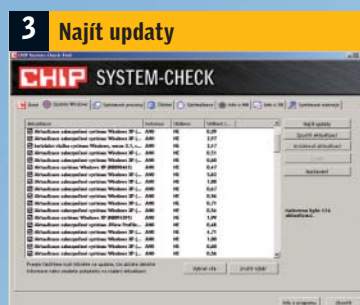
3 Najít updaty

CHIP SYSTEM-CHECK

Aktualizace zabezpečení systému Windows XP (...
Aktualizace zabezpečení systému Windows XP (...
Instalační služba systému Windows, verze 3.1, ...
Aktualizace zabezpečení systému Windows XP (...
Aktualizace zabezpečení systému Windows XP (...
Aktualizace zabezpečení systému Windows XP (...
Aktualizace zabezpečení systému Windows XP (...
Aktualizace zabezpečení systému Windows XP (...
Aktualizace zabezpečení systému Windows XP (...
Aktualizace zabezpečení systému Windows XP (...
Aktualizace zabezpečení systému Windows XP (...

Najít updaty
Vybrat vše
Zrušit výběr
Info o programu
Ukončit